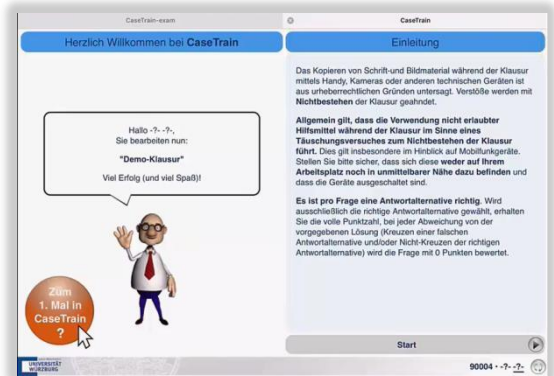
CaseTrain-exam

CaseTrain

Herzlich Willkommen bei CaseTrain

Hallo -?- -?-,
Sie bearbeiten nun:

"Demo-Klausur"

Viel Erfolg (und viel Spaß)!

Zum 1. Mal in CaseTrain ?

Einleitung

Das Kopieren von Schrift- und Bildmaterial während der Klausur mittels Handy, Kameras oder anderen technischen Geräten ist aus urheberrechtlichen Gründen untersagt. Verstöße werden mit Nichtbestehen der Klausur geahndet.

Allgemein gilt, dass die Verwendung nicht erlaubter Hilfsmittel während der Klausur im Sinne eines Täuschungsversuches zum Nichtbestehen der Klausur führt. Dies gilt insbesondere im Hinblick auf Mobilfunkgeräte. Stellen Sie bitte sicher, dass sich diese weder auf Ihrem Arbeitsplatz noch in unmittelbarer Nähe dazu befinden und dass die Geräte ausgeschaltet sind.

Es ist pro Frage eine Antwortalternative richtig. Wird ausschließlich die richtige Antwortalternative gewählt, erhalten Sie die volle Punktzahl, bei jeder Abweichung von der vorgegebenen Lösung (Kreuzen einer falschen Antwortalternative und/oder Nicht-Kreuzen der richtigen Antwortalternative) wird die Frage mit 0 Punkten bewertet.

Start

UNIVERSITÄT WÜRZBURG

90004 · -?- -?-